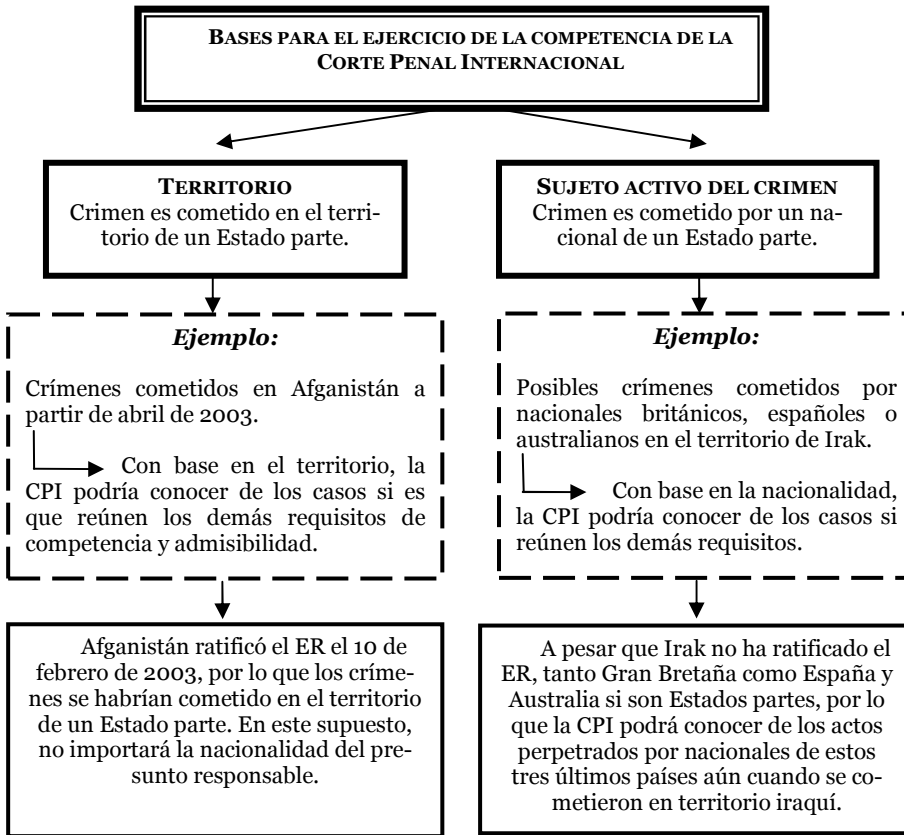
BASES PARA EL EJERCICIO DE LA COMPETENCIA DE LA CORTE PENAL INTERNACIONAL

TERRITORIO
Crimen es cometido en el territorio de un Estado parte.

SUJETO ACTIVO DEL CRIMEN
Crimen es cometido por un nacional de un Estado parte.

Ejemplo:

Crímenes cometidos en Afganistán a partir de abril de 2003.

Con base en el territorio, la CPI podría conocer de los casos si es que reúnen los demás requisitos de competencia y admisibilidad.

Ejemplo:

Posibles crímenes cometidos por nacionales británicos, españoles o australianos en el territorio de Irak.

Con base en la nacionalidad, la CPI podría conocer de los casos si reúnen los demás requisitos.

Afganistán ratificó el ER el 10 de febrero de 2003, por lo que los crímenes se habrían cometido en el territorio de un Estado parte. En este supuesto, no importará la nacionalidad del presunto responsable.

A pesar que Irak no ha ratificado el ER, tanto Gran Bretaña como España y Australia si son Estados partes, por lo que la CPI podrá conocer de los actos perpetrados por nacionales de estos tres últimos países aún cuando se cometieron en territorio iraquí.